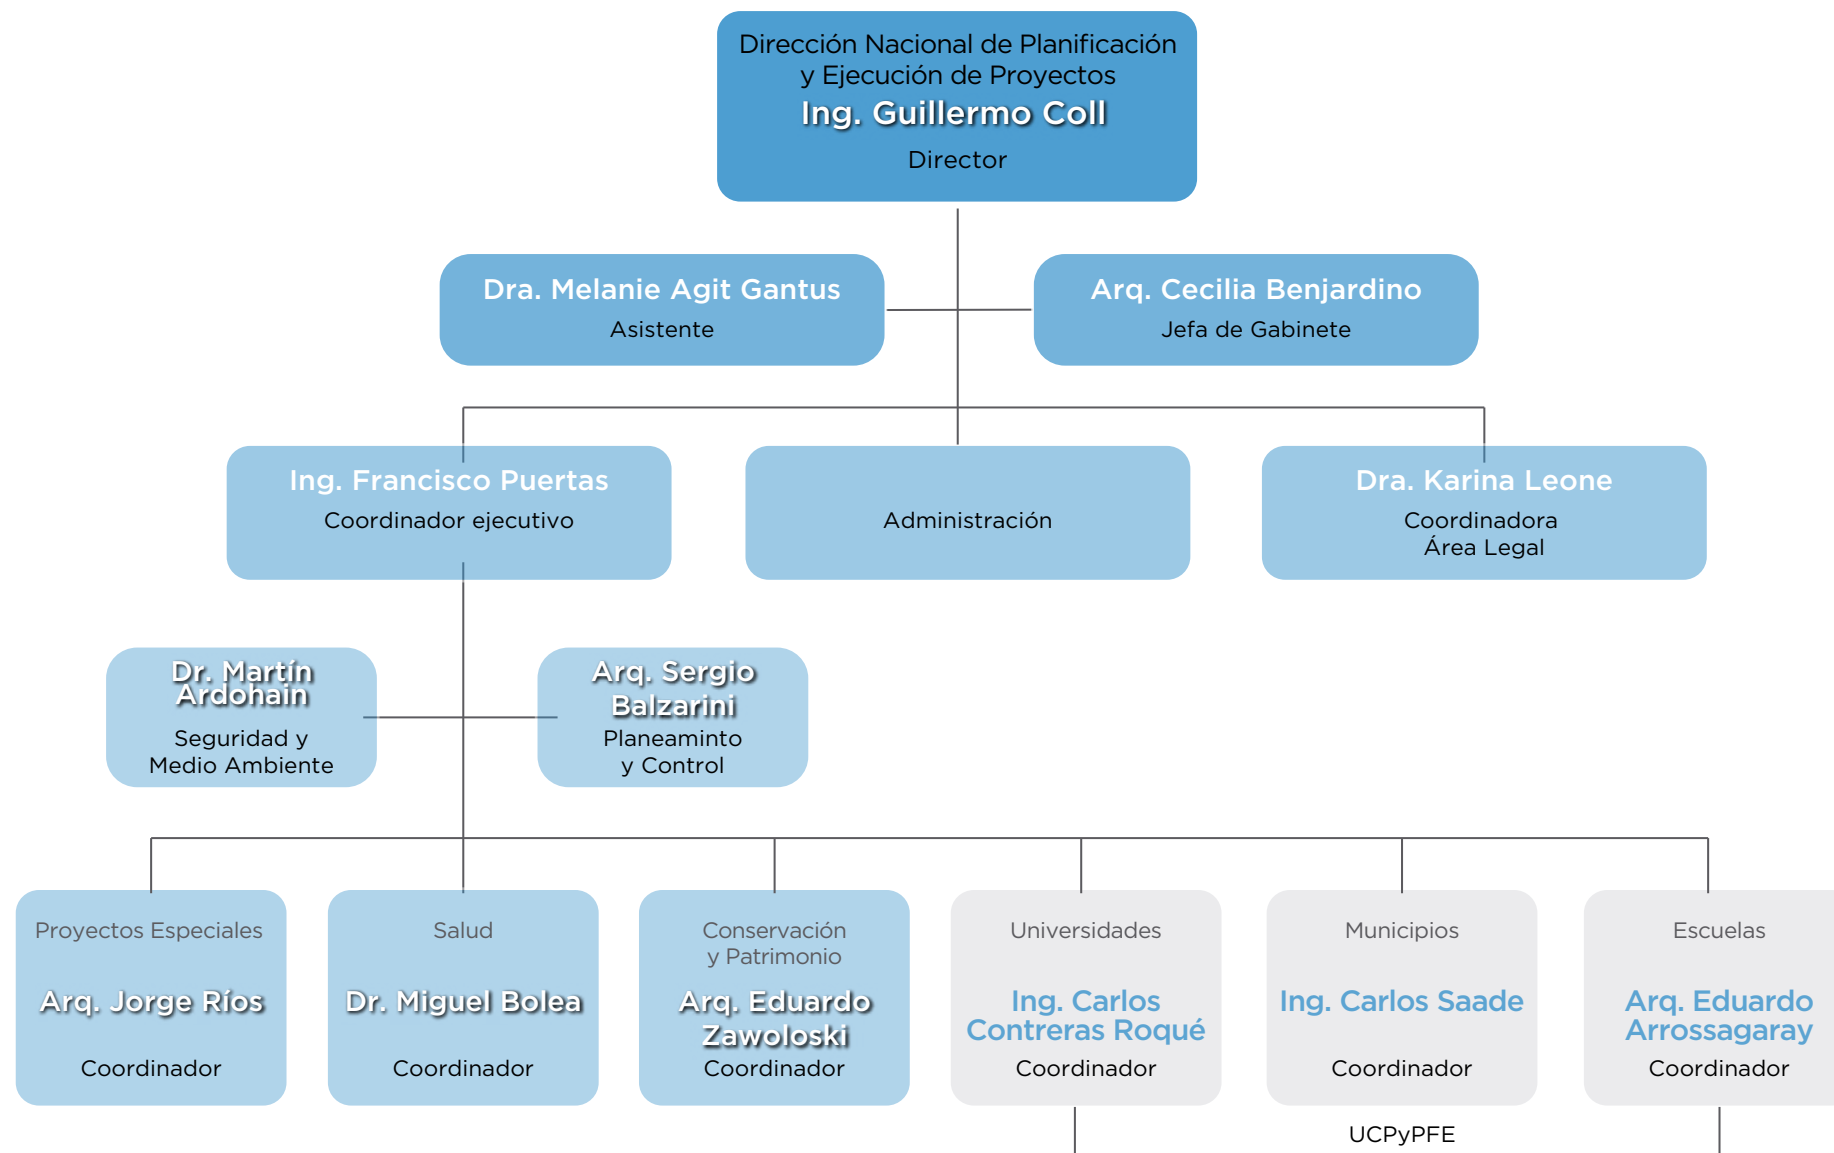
Dirección Nacional de Planificación y Ejecución de Proyectos
Ing. Guillermo Coll
Director

Dra. Melanie Agit Gantus
Asistente

Arq. Cecilia Benjardino
Jefa de Gabinete

Ing. Francisco Puertas
Coordinador ejecutivo

Administración

Dra. Karina Leone
Coordinadora Área Legal

Dr. Martín Ardohain
Seguridad y Medio Ambiente

Arq. Sergio Balzarini
Planeaminto y Control

Proyectos Especiales
Arq. Jorge Ríos
Coordinador

Salud
Dr. Miguel Bolea
Coordinador

Conservación y Patrimonio
Arq. Eduardo Zawoloski
Coordinador

Universidades
Ing. Carlos Contreras Roqué
Coordinador

Municipios
Ing. Carlos Saade
Coordinador

Escuelas
Arq. Eduardo Arrossagaray
Coordinador

UCPyPFE